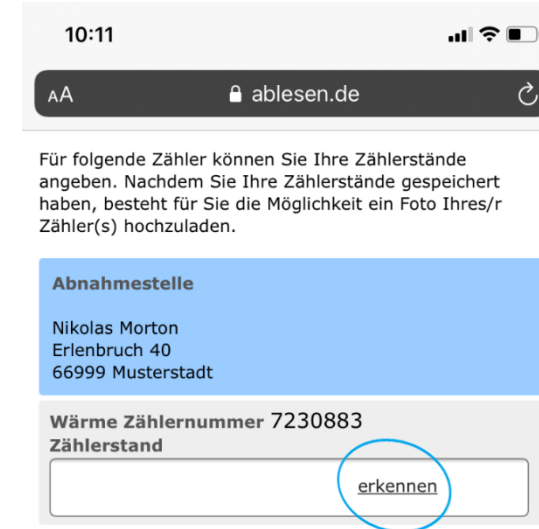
10:11

AA ablesen.de

Für folgende Zähler können Sie Ihre Zählerstände angeben. Nachdem Sie Ihre Zählerstände gespeichert haben, besteht für Sie die Möglichkeit ein Foto Ihres/r Zähler(s) hochzuladen.

Abnahmestelle

Nikolas Morton
Erlenbruch 40
66999 Musterstadt

Wärme Zählernummer 7230883
Zählerstand

erkennen